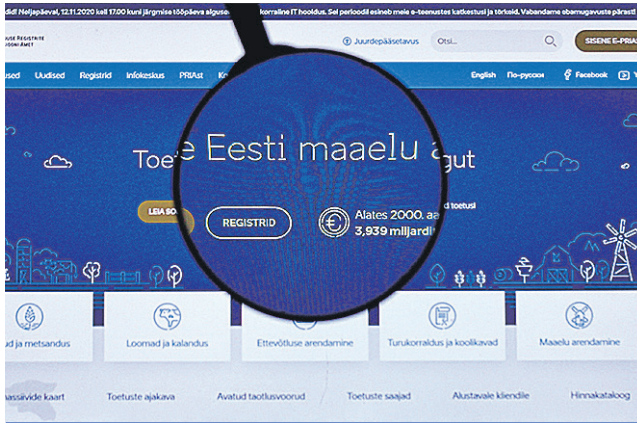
ddl Neljapäeval, 12.11.2020 kell 17.00 kuni järgmise tööpäeva algus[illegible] korraline IT hooldus. Sel perioodil esineb meie e-teenustes katkestusi ja tõrkeid. Vabandame ebamugavuste pärast!

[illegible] REGISTRITE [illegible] AMET

Juurdepääsetavus

Otsi...

SISENE E-PRIA

Uudised Registrid Infokeskus PRIAst Ko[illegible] English По-русски Facebook

Toe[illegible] e Eesti maaelu a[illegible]gut

LEIA SO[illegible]

REGISTRID

Alates 2000. aa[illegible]
3,939 miljardi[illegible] toetusi

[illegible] ja metsandus

Loomad ja kalandus

Ettevõtluse arendamine

Turukorraldus ja koolikavad

Maaelu arendamine

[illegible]ssiivide kaart

Toetuste ajakava

Avatud taotlusvoorud

Toetuste saajad

Alustavale kliendile

Hinnakataloog